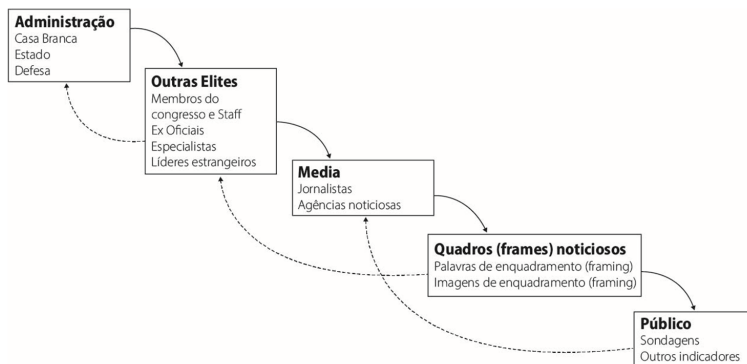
Administração
Casa Branca
Estado
Defesa

Outras Elites
Membros do congresso e Staff
Ex Oficiais
Especialistas
Líderes estrangeiros

Media
Jornalistas
Agências noticiosas

Quadros (frames) noticiosos
Palavras de enquadramento (framing)
Imagens de enquadramento (framing)

Público
Sondagens
Outros indicadores